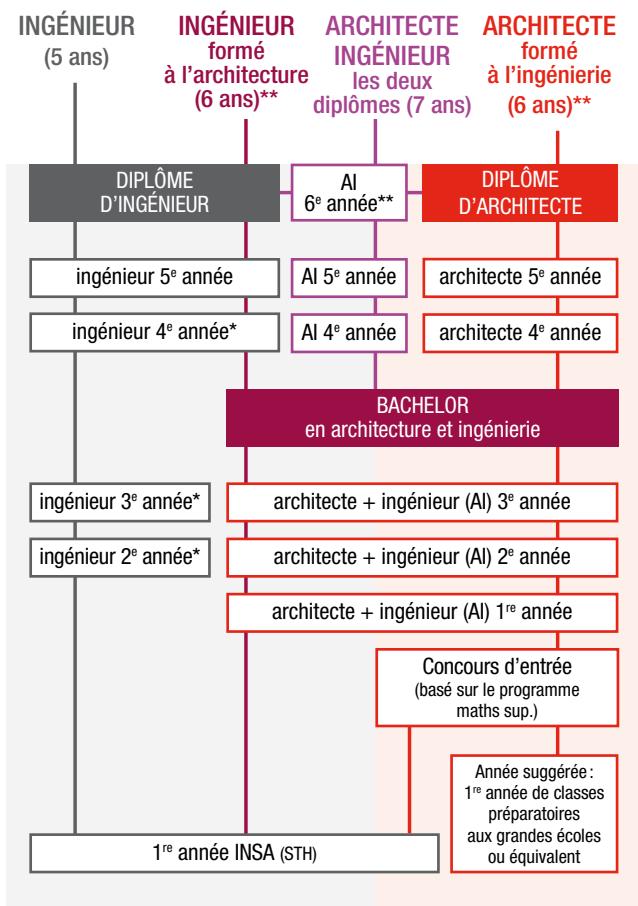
INGÉNIEUR
(5 ans)

INGÉNIEUR
formé
à l'architecture
(6 ans)**

ARCHITECTE
INGÉNIEUR
les deux
diplômes (7 ans)

ARCHITECTE
formé
à l'ingénierie
(6 ans)**

DIPLÔME
D'INGÉNIEUR

AI
6$^{e}$ année**

DIPLÔME
D'ARCHITECTE

ingénieur 5$^{e}$ année

AI 5$^{e}$ année

architecte 5$^{e}$ année

ingénieur 4$^{e}$ année*

AI 4$^{e}$ année

architecte 4$^{e}$ année

BACHELOR
en architecture et ingénierie

ingénieur 3$^{e}$ année*

architecte + ingénieur (AI) 3$^{e}$ année

ingénieur 2$^{e}$ année*

architecte + ingénieur (AI) 2$^{e}$ année

architecte + ingénieur (AI) 1$^{re}$ année

Concours d'entrée
(basé sur le programme maths sup.)

Année suggérée :
1$^{re}$ année de classes préparatoires aux grandes écoles ou équivalent

1$^{re}$ année INSA (STH)